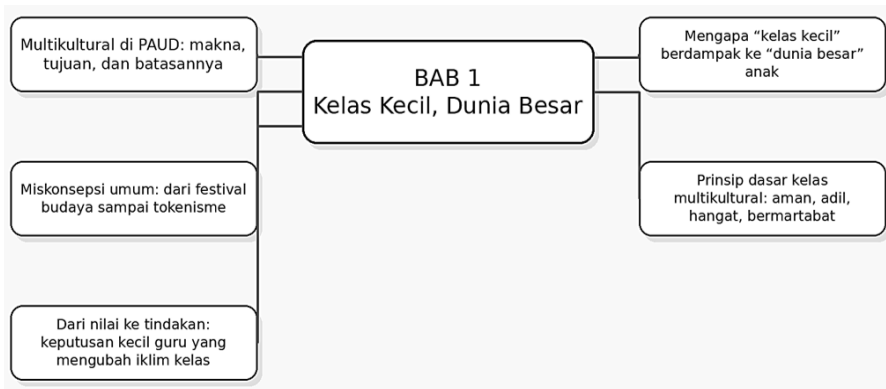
Multikultural di PAUD: makna, tujuan, dan batasannya

BAB 1
Kelas Kecil, Dunia Besar

Mengapa “kelas kecil” berdampak ke “dunia besar” anak

Miskonsepsi umum: dari festival budaya sampai tokenisme

Prinsip dasar kelas multikultural: aman, adil, hangat, bermartabat

Dari nilai ke tindakan: keputusan kecil guru yang mengubah iklim kelas